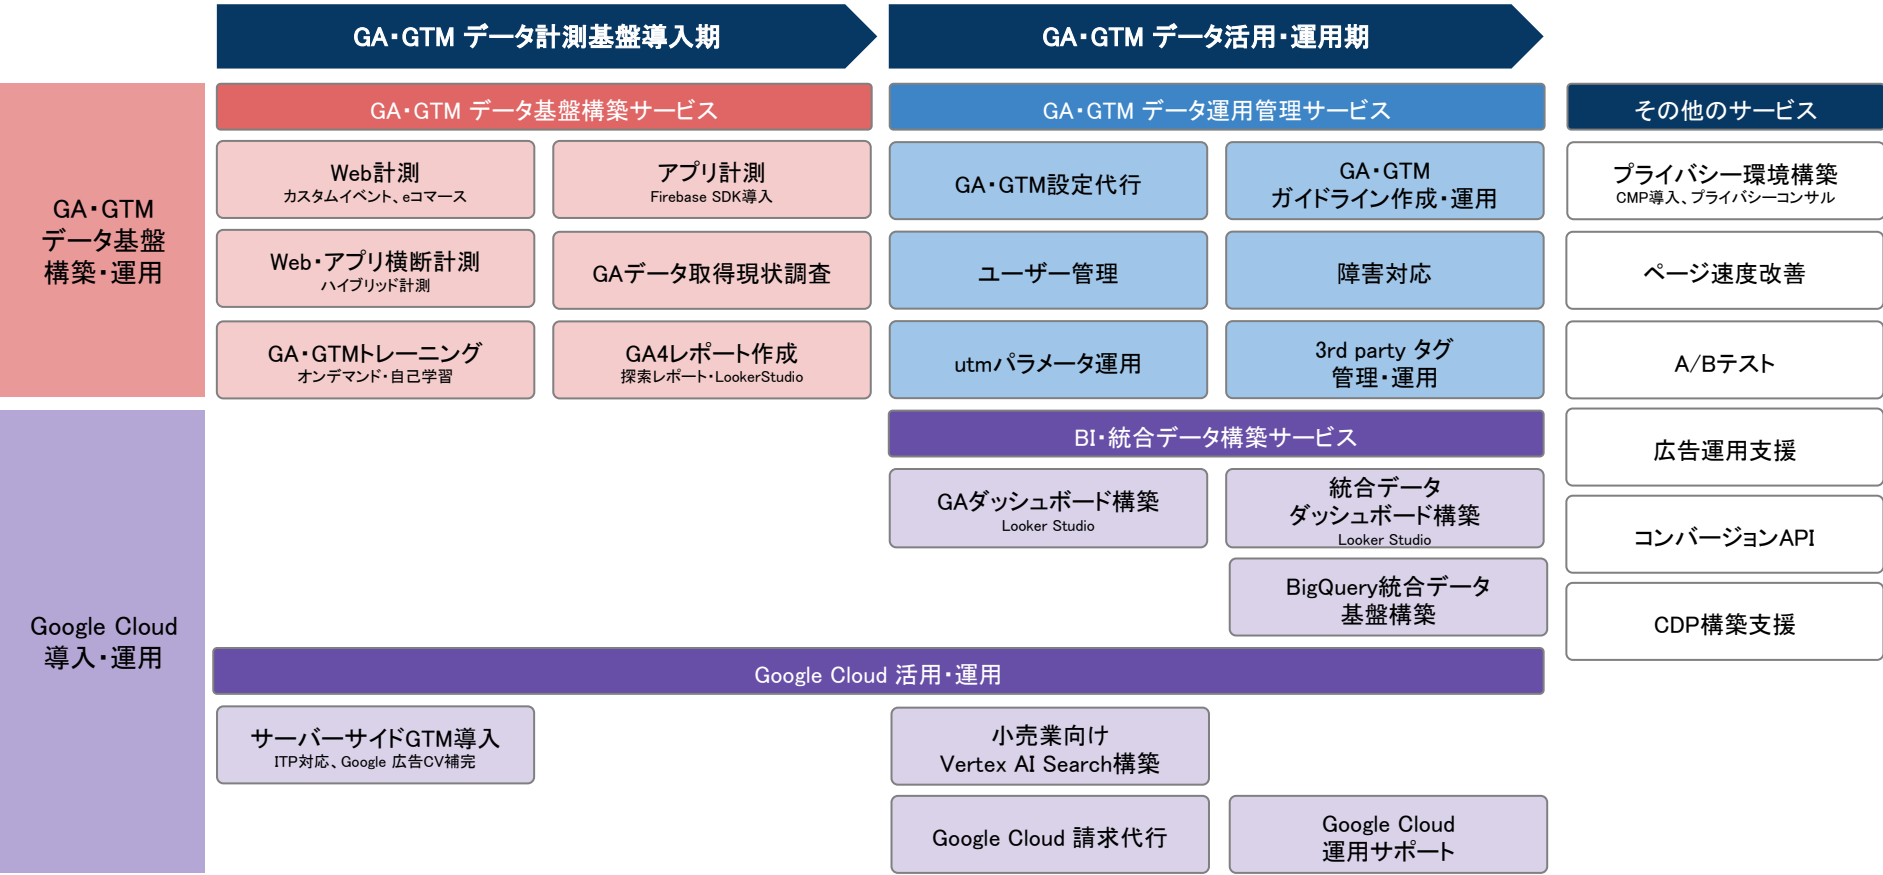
GA・GTM データ計測基盤導入期

GA・GTM データ活用・運用期

GA・GTM データ基盤構築・運用

GA・GTM データ基盤構築サービス

Web計測
カスタムイベント、eコマース

アプリ計測
Firebase SDK導入

Web・アプリ横断計測
ハイブリッド計測

GAデータ取得現状調査

GA・GTMトレーニング
オンデマンド・自己学習

GA4レポート作成
探索レポート・LookerStudio

GA・GTM データ運用管理サービス

GA・GTM設定代行

GA・GTM ガイドライン作成・運用

ユーザー管理

障害対応

utmパラメータ運用

3rd party タグ 管理・運用

その他のサービス

プライバシー環境構築
CMP導入、プライバシーコンサル

ページ速度改善

A/Bテスト

広告運用支援

コンバージョンAPI

CDP構築支援

Google Cloud 導入・運用

BI・統合データ構築サービス

GAダッシュボード構築
Looker Studio

統合データ ダッシュボード構築
Looker Studio

BigQuery統合データ 基盤構築

Google Cloud 活用・運用

サーバーサイドGTM導入
ITP対応、Google 広告CV補完

小売業向け Vertex AI Search構築

Google Cloud 請求代行

Google Cloud 運用サポート